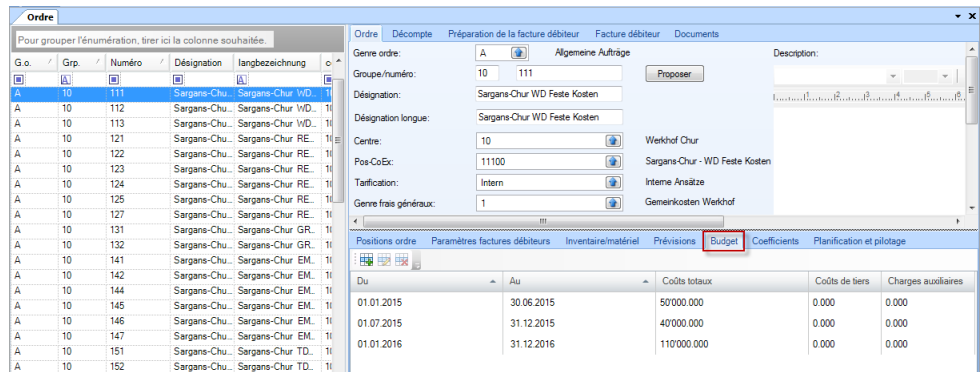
Ordre

Pour grouper l'énumération, tirer ici la colonne souhaitée.

| G.o. | Grp. | Numéro | Désignation | langbezeichnung | c |
|---|---|---|---|---|---|
| A | 10 | 111 | Sargans-Chu | Sargans-Chur WD | 1( |
| A | 10 | 112 | Sargans-Chu | Sargans-Chur WD | 1( |
| A | 10 | 113 | Sargans-Chu | Sargans-Chur WD | 1( |
| A | 10 | 121 | Sargans-Chu | Sargans-Chur RE | 1( |
| A | 10 | 122 | Sargans-Chu | Sargans-Chur RE | 1( |
| A | 10 | 123 | Sargans-Chu | Sargans-Chur RE | 1( |
| A | 10 | 124 | Sargans-Chu | Sargans-Chur RE | 1( |
| A | 10 | 125 | Sargans-Chu | Sargans-Chur RE | 1( |
| A | 10 | 127 | Sargans-Chu | Sargans-Chur RE | 1( |
| A | 10 | 131 | Sargans-Chu | Sargans-Chur GR | 1( |
| A | 10 | 132 | Sargans-Chu | Sargans-Chur GR | 1( |
| A | 10 | 141 | Sargans-Chu | Sargans-Chur EM | 1( |
| A | 10 | 142 | Sargans-Chu | Sargans-Chur EM | 1( |
| A | 10 | 144 | Sargans-Chu | Sargans-Chur EM | 1( |
| A | 10 | 145 | Sargans-Chu | Sargans-Chur EM | 1( |
| A | 10 | 146 | Sargans-Chu | Sargans-Chur EM | 1( |
| A | 10 | 147 | Sargans-Chu | Sargans-Chur EM | 1( |
| A | 10 | 151 | Sargans-Chu | Sargans-Chur TD | 1( |
| A | 10 | 152 | Sargans-Chu | Sargans-Chur TD | 1( |

Ordre | Décompte | Préparation de la facture débiteur | Facture débiteur | Documents

Genre ordre: A Allgemeine Aufträge
Groupe/numéro: 10 111 Proposer
Désignation: Sargans-Chur WD Feste Kosten
Désignation longue: Sargans-Chur WD Feste Kosten
Centre: 10 Werkhof Chur
Pos-CoEx: 11100 Sargans-Chur - WD Feste Kosten
Tarification: Intern Interne Ansätze
Genre frais généraux: 1 Gemeinkosten Werkhof

Description:

Positions ordre | Paramètres factures débiteurs | Inventaire/matériel | Prévisions | Budget | Coefficients | Planification et pilotage

| Du | Au | Coûts totaux | Coûts de tiers | Charges auxiliaires |
|---|---|---|---|---|
| 01.01.2015 | 30.06.2015 | 50'000.000 | 0.000 | 0.000 |
| 01.07.2015 | 31.12.2015 | 40'000.000 | 0.000 | 0.000 |
| 01.01.2016 | 31.12.2016 | 110'000.000 | 0.000 | 0.000 |